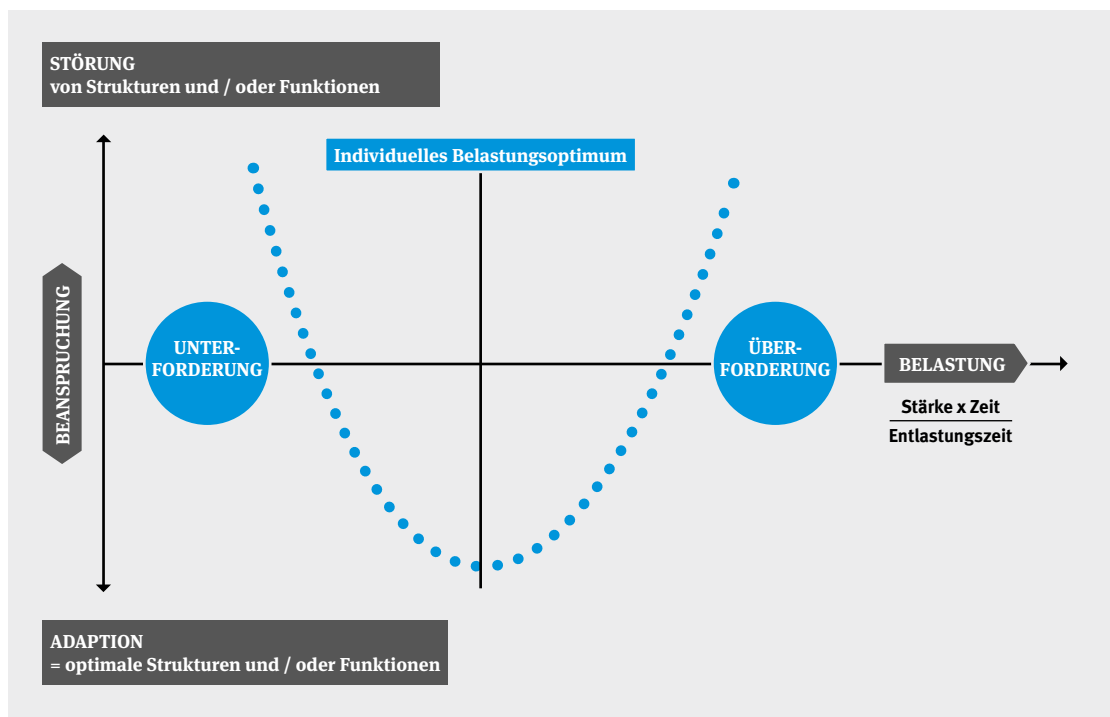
STÖRUNG
von Strukturen und / oder Funktionen

Individuelles Belastungsoptimum

BEANSPRUCHUNG

UNTERFORDERUNG

ÜBERFORDERUNG

BELASTUNG

$\frac{\text{Stärke x Zeit}}{\text{Entlastungszeit}}$

ADAPTION
= optimale Strukturen und / oder Funktionen